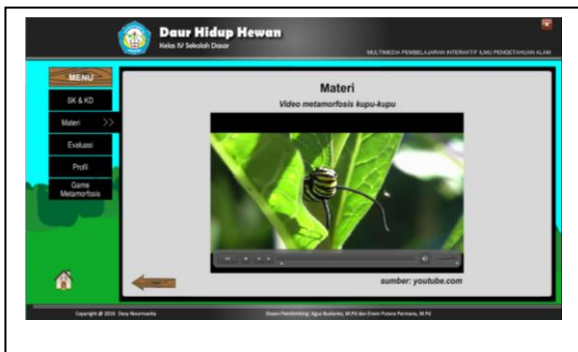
Daur Hidup Hewan
Kelas IV Sekolah Dasar

MULTIMEDIA PEMBELAJARAN INTERAKTIF ILMU PENGETAHUAN ALAM

MENU
SK & KD
Materi
Evaluasi
Profil
Game Metamorfosis

Materi
Video metamorfosis kupu-kupu

sumber: youtube.com

Copyright @ 2019 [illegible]
Dosen Pembimbing: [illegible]